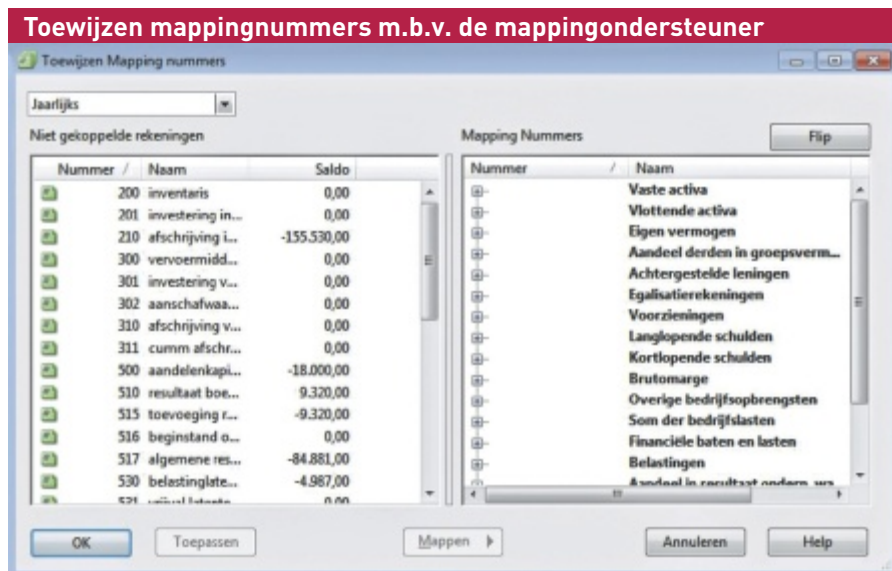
Toewijzen mappingnummers m.b.v. de mappingondersteuner

Toewijzen Mapping nummers

Jaarlijks

Niet gekoppelde rekeningen

| Nummer | Naam | Saldo |
|---|---|---|
| 200 | inventaris | 0,00 |
| 201 | investering in... | 0,00 |
| 210 | afschrijving i... | -155.530,00 |
| 300 | vervoermidd... | 0,00 |
| 301 | investering v... | 0,00 |
| 302 | aanschafwaa... | 0,00 |
| 310 | afschrijving v... | 0,00 |
| 311 | cumm afschr... | 0,00 |
| 500 | aandelenkapi... | -18.000,00 |
| 510 | resultaat boe... | 9.320,00 |
| 515 | toevoeging r... | -9.320,00 |
| 516 | beginstand o... | 0,00 |
| 517 | algemene res... | -84.881,00 |
| 530 | belastinglate... | -4.987,00 |
| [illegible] | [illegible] | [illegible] |

Mapping Nummers

Flip

| Nummer | Naam |
|---|---|
| | Vaste activa |
| | Vlottende activa |
| | Eigen vermogen |
| | Aandeel derden in groepsverm... |
| | Achtergestelde leningen |
| | Egalisatierekeningen |
| | Voorzieningen |
| | Langlopende schulden |
| | Kortlopende schulden |
| | Brutomarge |
| | Overige bedrijfsopbrengsten |
| | Som der bedrijfslasten |
| | Financiële baten en lasten |
| | Belastingen |
| | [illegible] |

OK

Toepassen

Mappen

Annuleren

Help